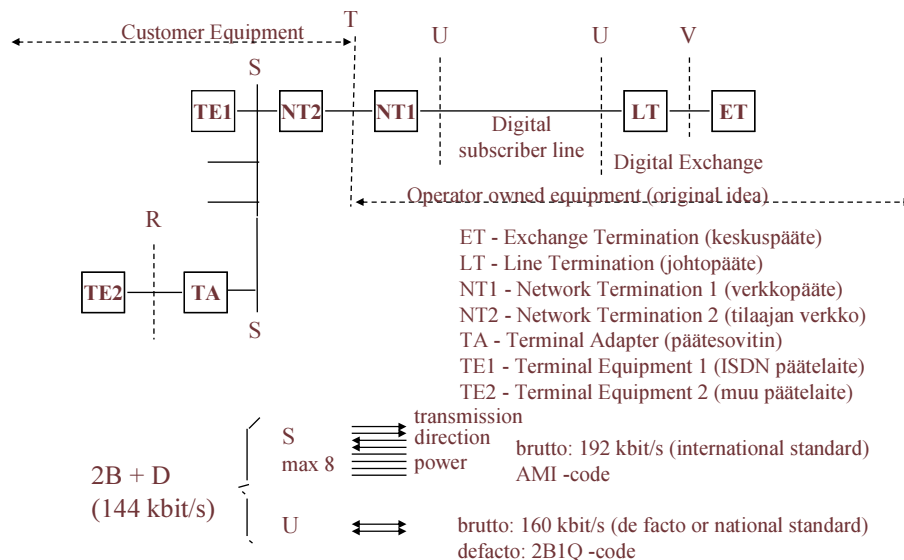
Customer Equipment
T
U
U
V
S
TE1
NT2
NT1
LT
ET
Digital subscriber line
Digital Exchange
Operator owned equipment (original idea)
R
TE2
TA
S

ET - Exchange Termination (keskuspääte)
LT - Line Termination (johtopääte)
NT1 - Network Termination 1 (verkkopääte)
NT2 - Network Termination 2 (tilaajan verkko)
TA - Terminal Adapter (päätesovitin)
TE1 - Terminal Equipment 1 (ISDN päätelaite)
TE2 - Terminal Equipment 2 (muu päätelaite)

2B + D
(144 kbit/s)

S
max 8
transmission
direction
power
brutto: 192 kbit/s (international standard)
AMI -code

U
brutto: 160 kbit/s (de facto or national standard)
defacto: 2B1Q -code